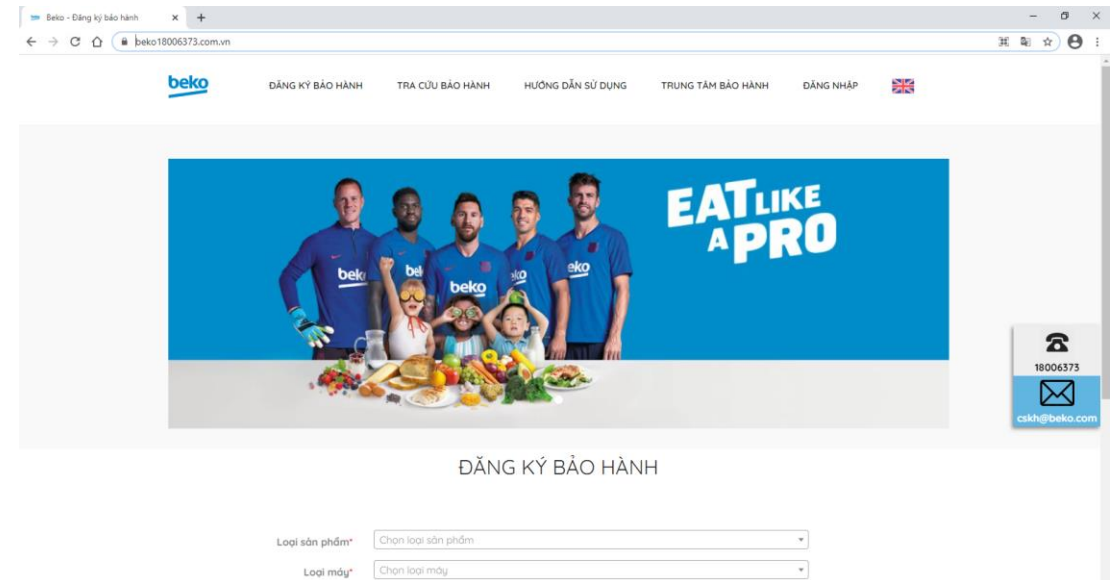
Beko - Đăng ký bảo hành
beko18006373.com.vn

beko
ĐĂNG KÝ BẢO HÀNH
TRA CỨU BẢO HÀNH
HƯỚNG DẪN SỬ DỤNG
TRUNG TÂM BẢO HÀNH
ĐĂNG NHẬP

EAT LIKE A PRO

beko
beko
beko
beko
beko

18006373
cskh@beko.com

ĐĂNG KÝ BẢO HÀNH

Loại sản phẩm*
Chọn loại sản phẩm
Loại máy*
Chọn loại máy